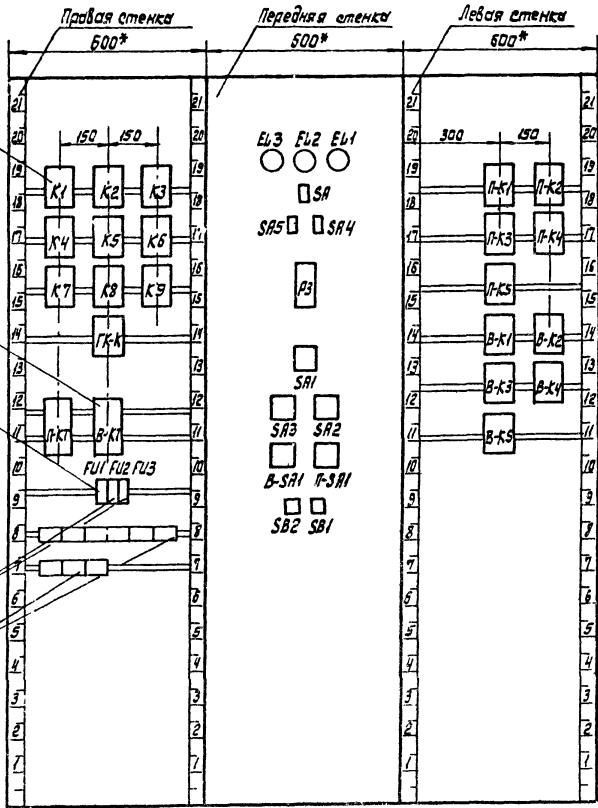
Правая стенка
600*
Передняя стенка
500*
Левая стенка
600*

21 20 19 18 17 16 15 14 13 12 11 10 9 8 7 6 5 4 3 2 1

150 150
K1 K2 K3
K4 K5 K6
K7 K8 K9
ГК-К
П-К1 В-К1
FU1 FU2 FU3

EL3 EL2 EL1
SA
SA5 SA4
P3
SA1
SA3 SA2
В-SA1 П-SA1
SB2 SB1

300 150
П-К1 П-К2
П-К3 П-К4
П-К5
В-К1 В-К2
В-К3 В-К4
В-К5